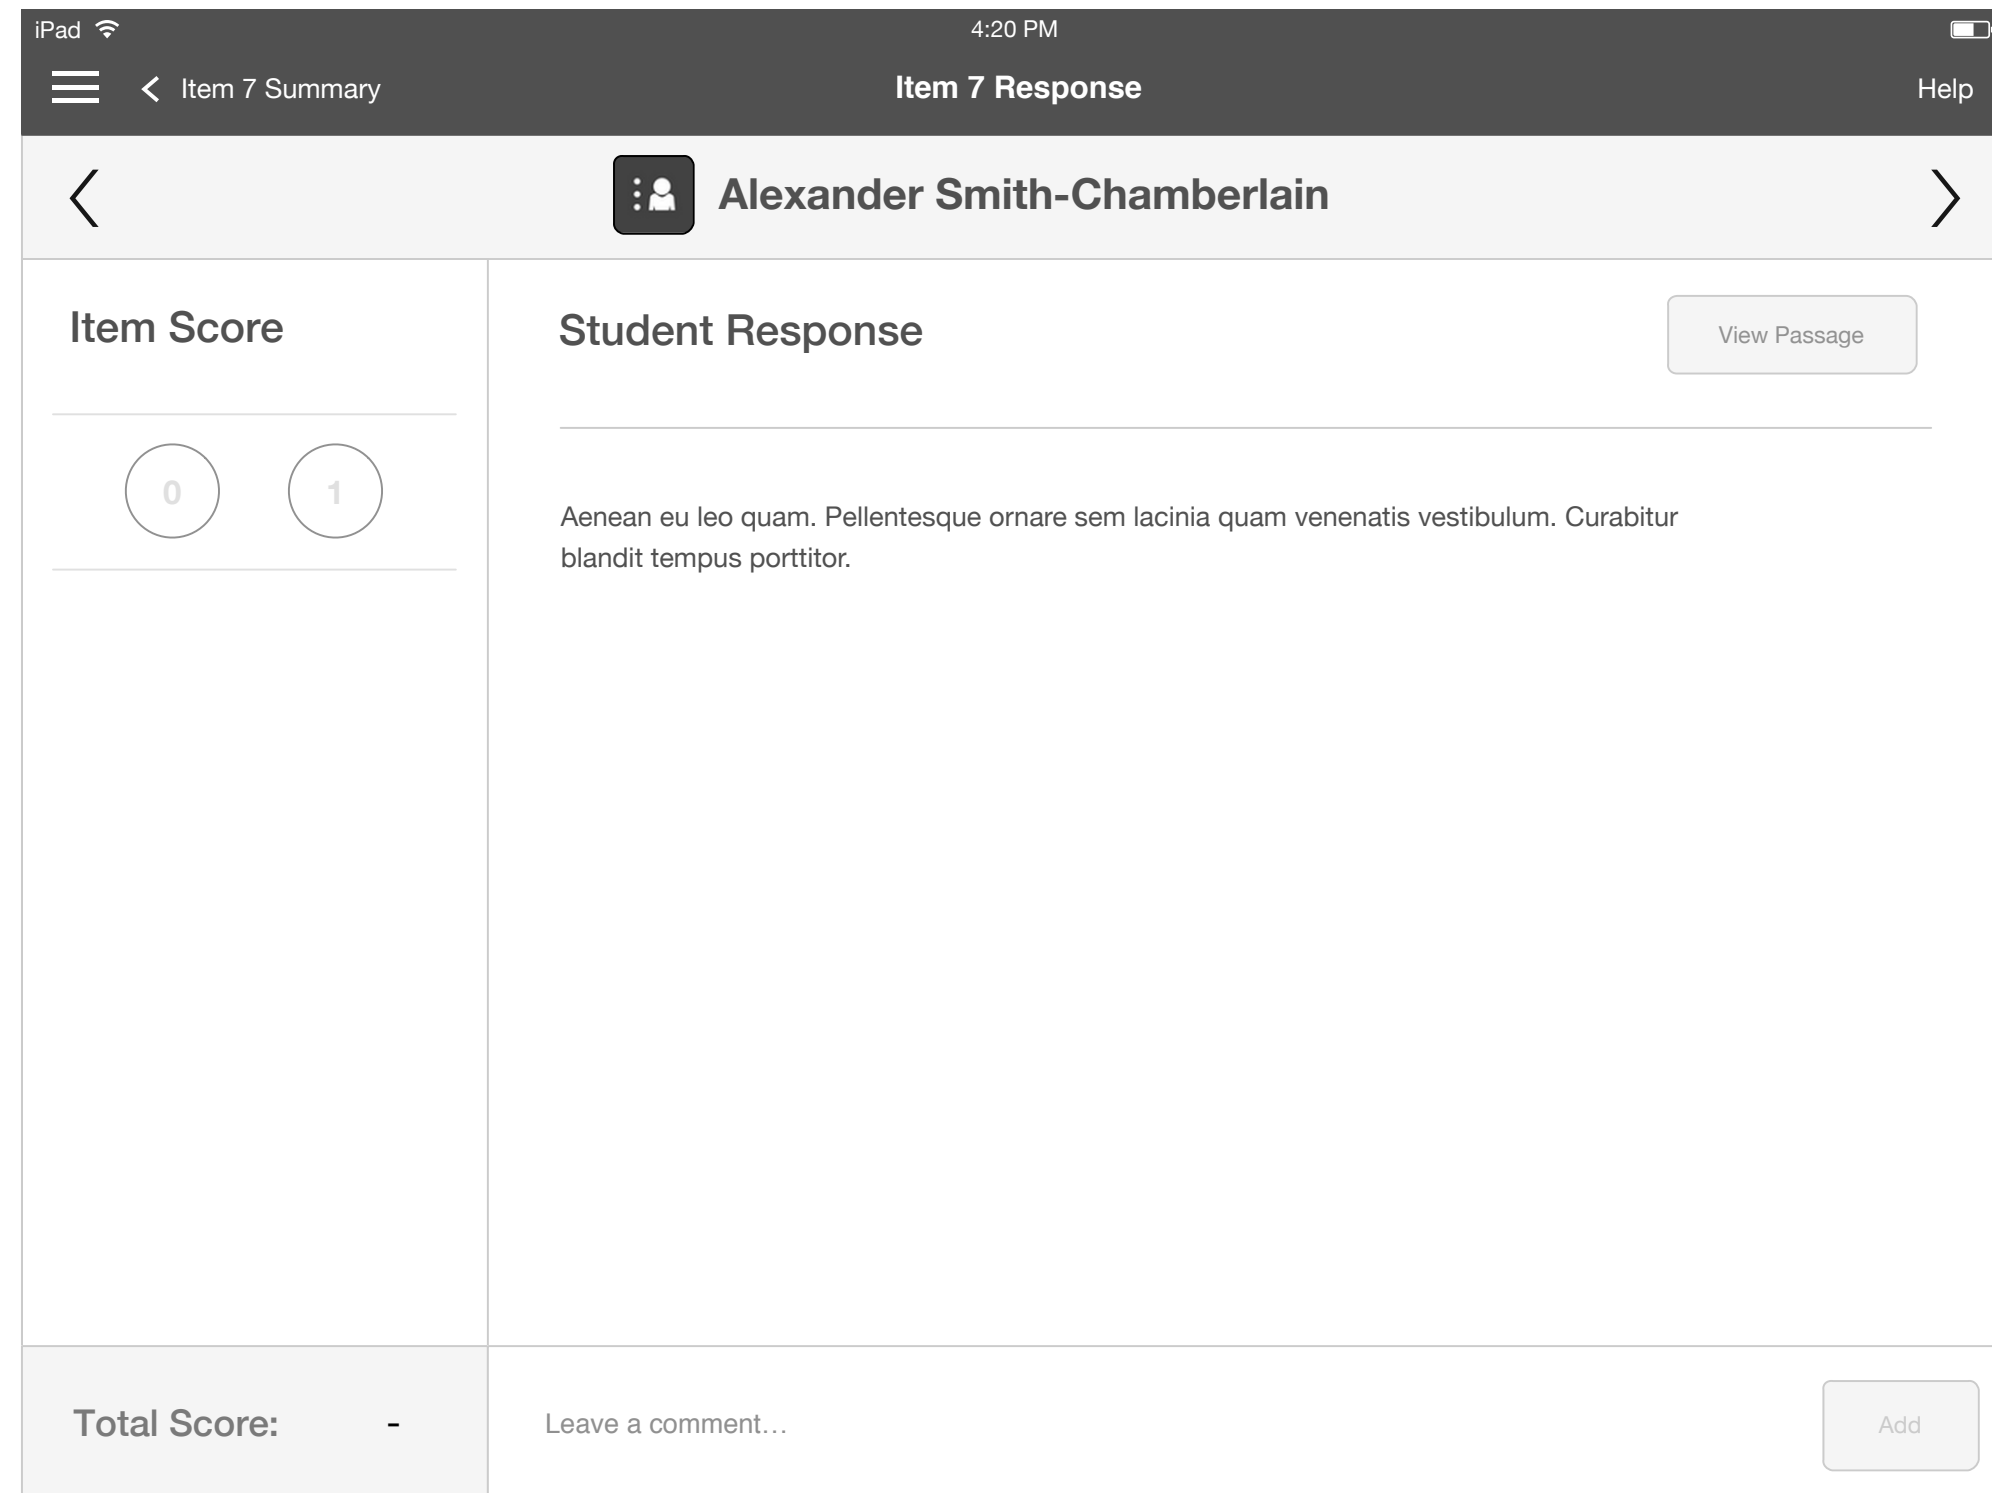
iPad 4:20 PM

Item 7 Summary Item 7 Response Help

Alexander Smith-Chamberlain

Item Score

0 1

Student Response

View Passage

Aenean eu leo quam. Pellentesque ornare sem lacinia quam venenatis vestibulum. Curabitur blandit tempus porttitor.

Total Score: -

Leave a comment…

Add